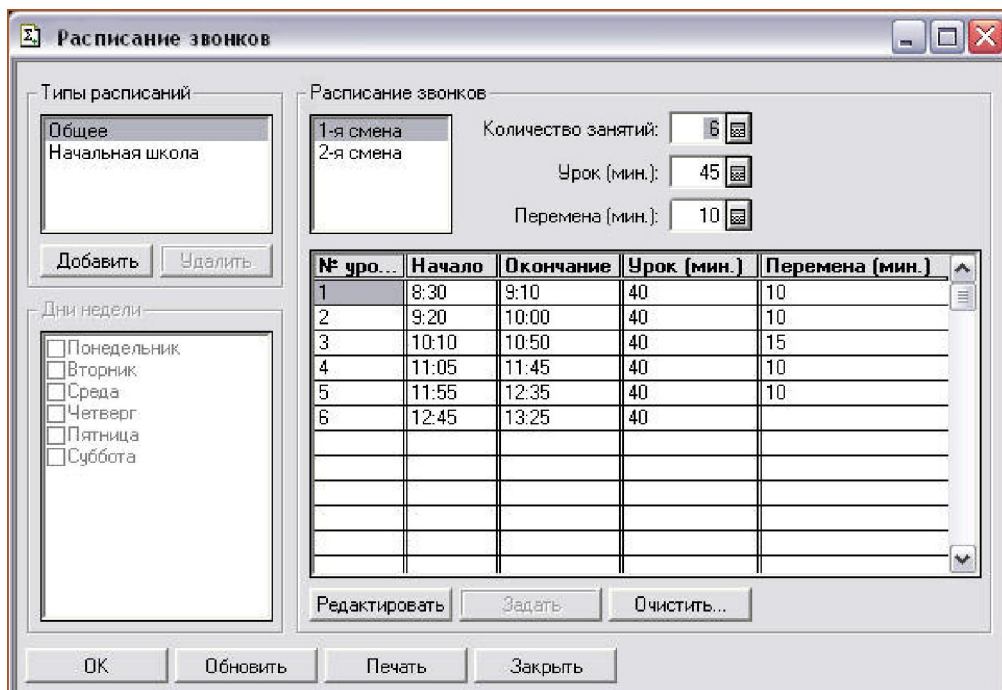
Расписание звонков

Типы расписаний
Общее
Начальная школа

Добавить
Удалить

Дни недели
Понедельник
Вторник
Среда
Четверг
Пятница
Суббота

Расписание звонков
1-я смена
2-я смена

Количество занятий: 6
Урок (мин.): 45
Перемена (мин.): 10

| № уро... | Начало | Окончание | Урок (мин.) | Перемена (мин.) |
|---|---|---|---|---|
| 1 | 8:30 | 9:10 | 40 | 10 |
| 2 | 9:20 | 10:00 | 40 | 10 |
| 3 | 10:10 | 10:50 | 40 | 15 |
| 4 | 11:05 | 11:45 | 40 | 10 |
| 5 | 11:55 | 12:35 | 40 | 10 |
| 6 | 12:45 | 13:25 | 40 | |

Редактировать
Задать
Очистить...

OK
Обновить
Печать
Закрыть